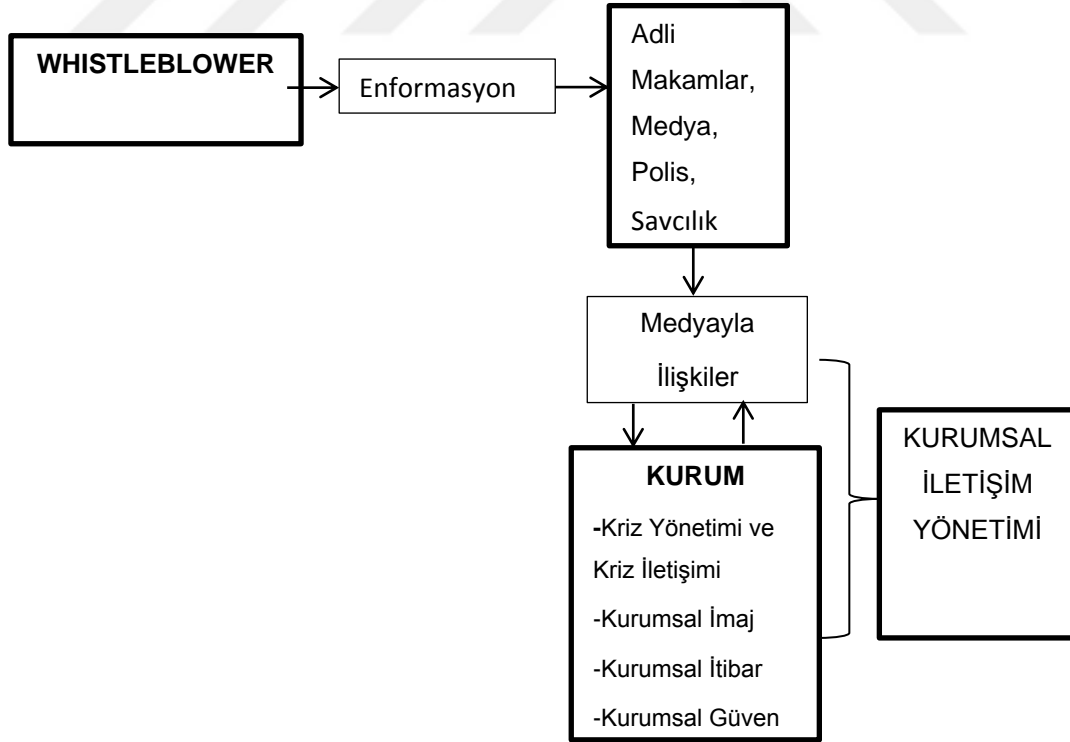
WHISTLEBLOWER

Enformasyon

Adli Makamlar, Medya, Polis, Savcılık

Medyayla İlişkiler

KURUM

-Kriz Yönetimi ve Kriz İletişimi

-Kurumsal İmaj

-Kurumsal İtibar

-Kurumsal Güven

KURUMSAL İLETİŞİM YÖNETİMİ